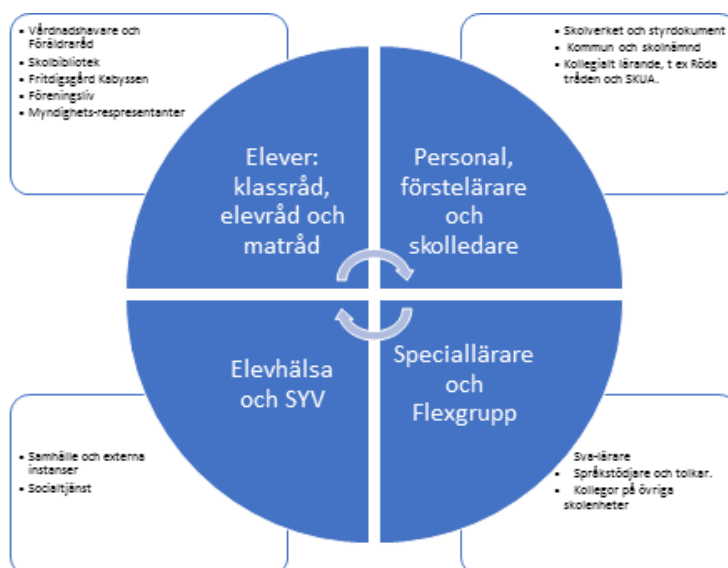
- Vårdnadshavare och Föräldraråd
- Skolbibliotek
- Fritidsgård Kabyssen
- Föreningsliv
- Myndighets-representanter

- Skolverket och styrdokument
- Kommun och skolnämnd
- Kollegialt lärande, t ex Röda tråden och SKUA.

Elever: klassråd, elevråd och matråd

Personal, förstelärare och skolledare

Elevhälsa och SYV

Speciallärare och Flexgrupp

- Samhälle och externa instanser
- Socialtjänst

Sva-lärare
- Språkstödjare och tolkar.
- Kollegor på övriga skolenheter